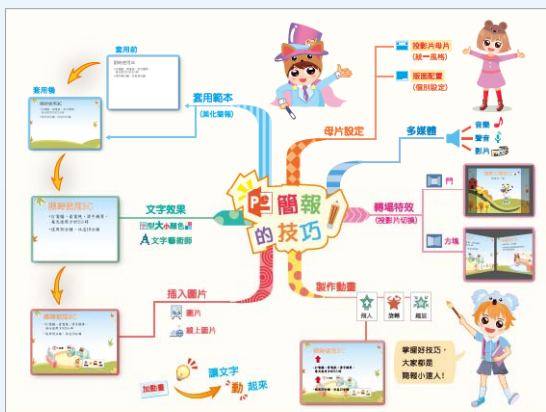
套用前

套用後

套用範本
(美化簡報)

母片設定

投影片母片
(統一風格)

版面配置
(個別設定)

多媒體

音樂
聲音
影片

文字效果

字型大小顏色
文字藝術師

簡報的技巧

轉場特效
(投影片切換)

門

方塊

插入圖片

圖片
線上圖片

製作動畫

飛入
旋轉
縮放

加動畫

讓文字動起來

掌握好技巧，大家都是簡報小達人！